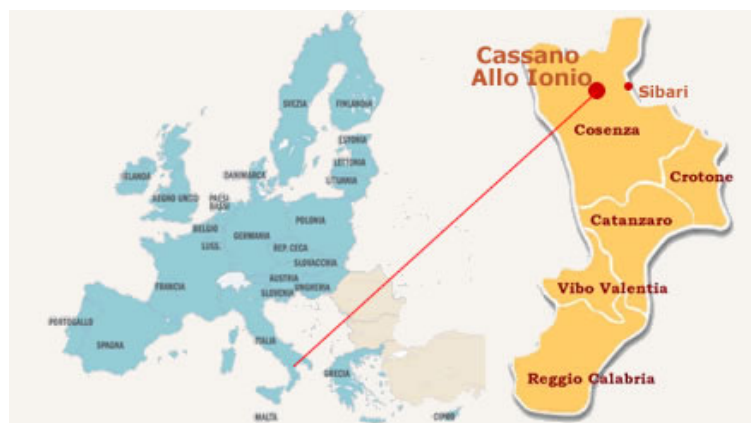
Cassano Allo Ionio
Sibari
Cosenza
Crotone
Catanzaro
Vibo Valentia
Reggio Calabria

SVEZIA
FINLANDIA
ESTONIA
LETTONIA
LITUANIA
IRLANDA
REGNO UNITO
DANIMARCA
PAESI BASSI
BELGIO
LUSS.
GERMANIA
POLONIA
REP. CECA
SLOVACCHIA
AUSTRIA
UNGHERIA
SLOVENIA
FRANCIA
PORTOGALLO
SPAGNA
ITALIA
GRECIA
MALTA
CIPRO